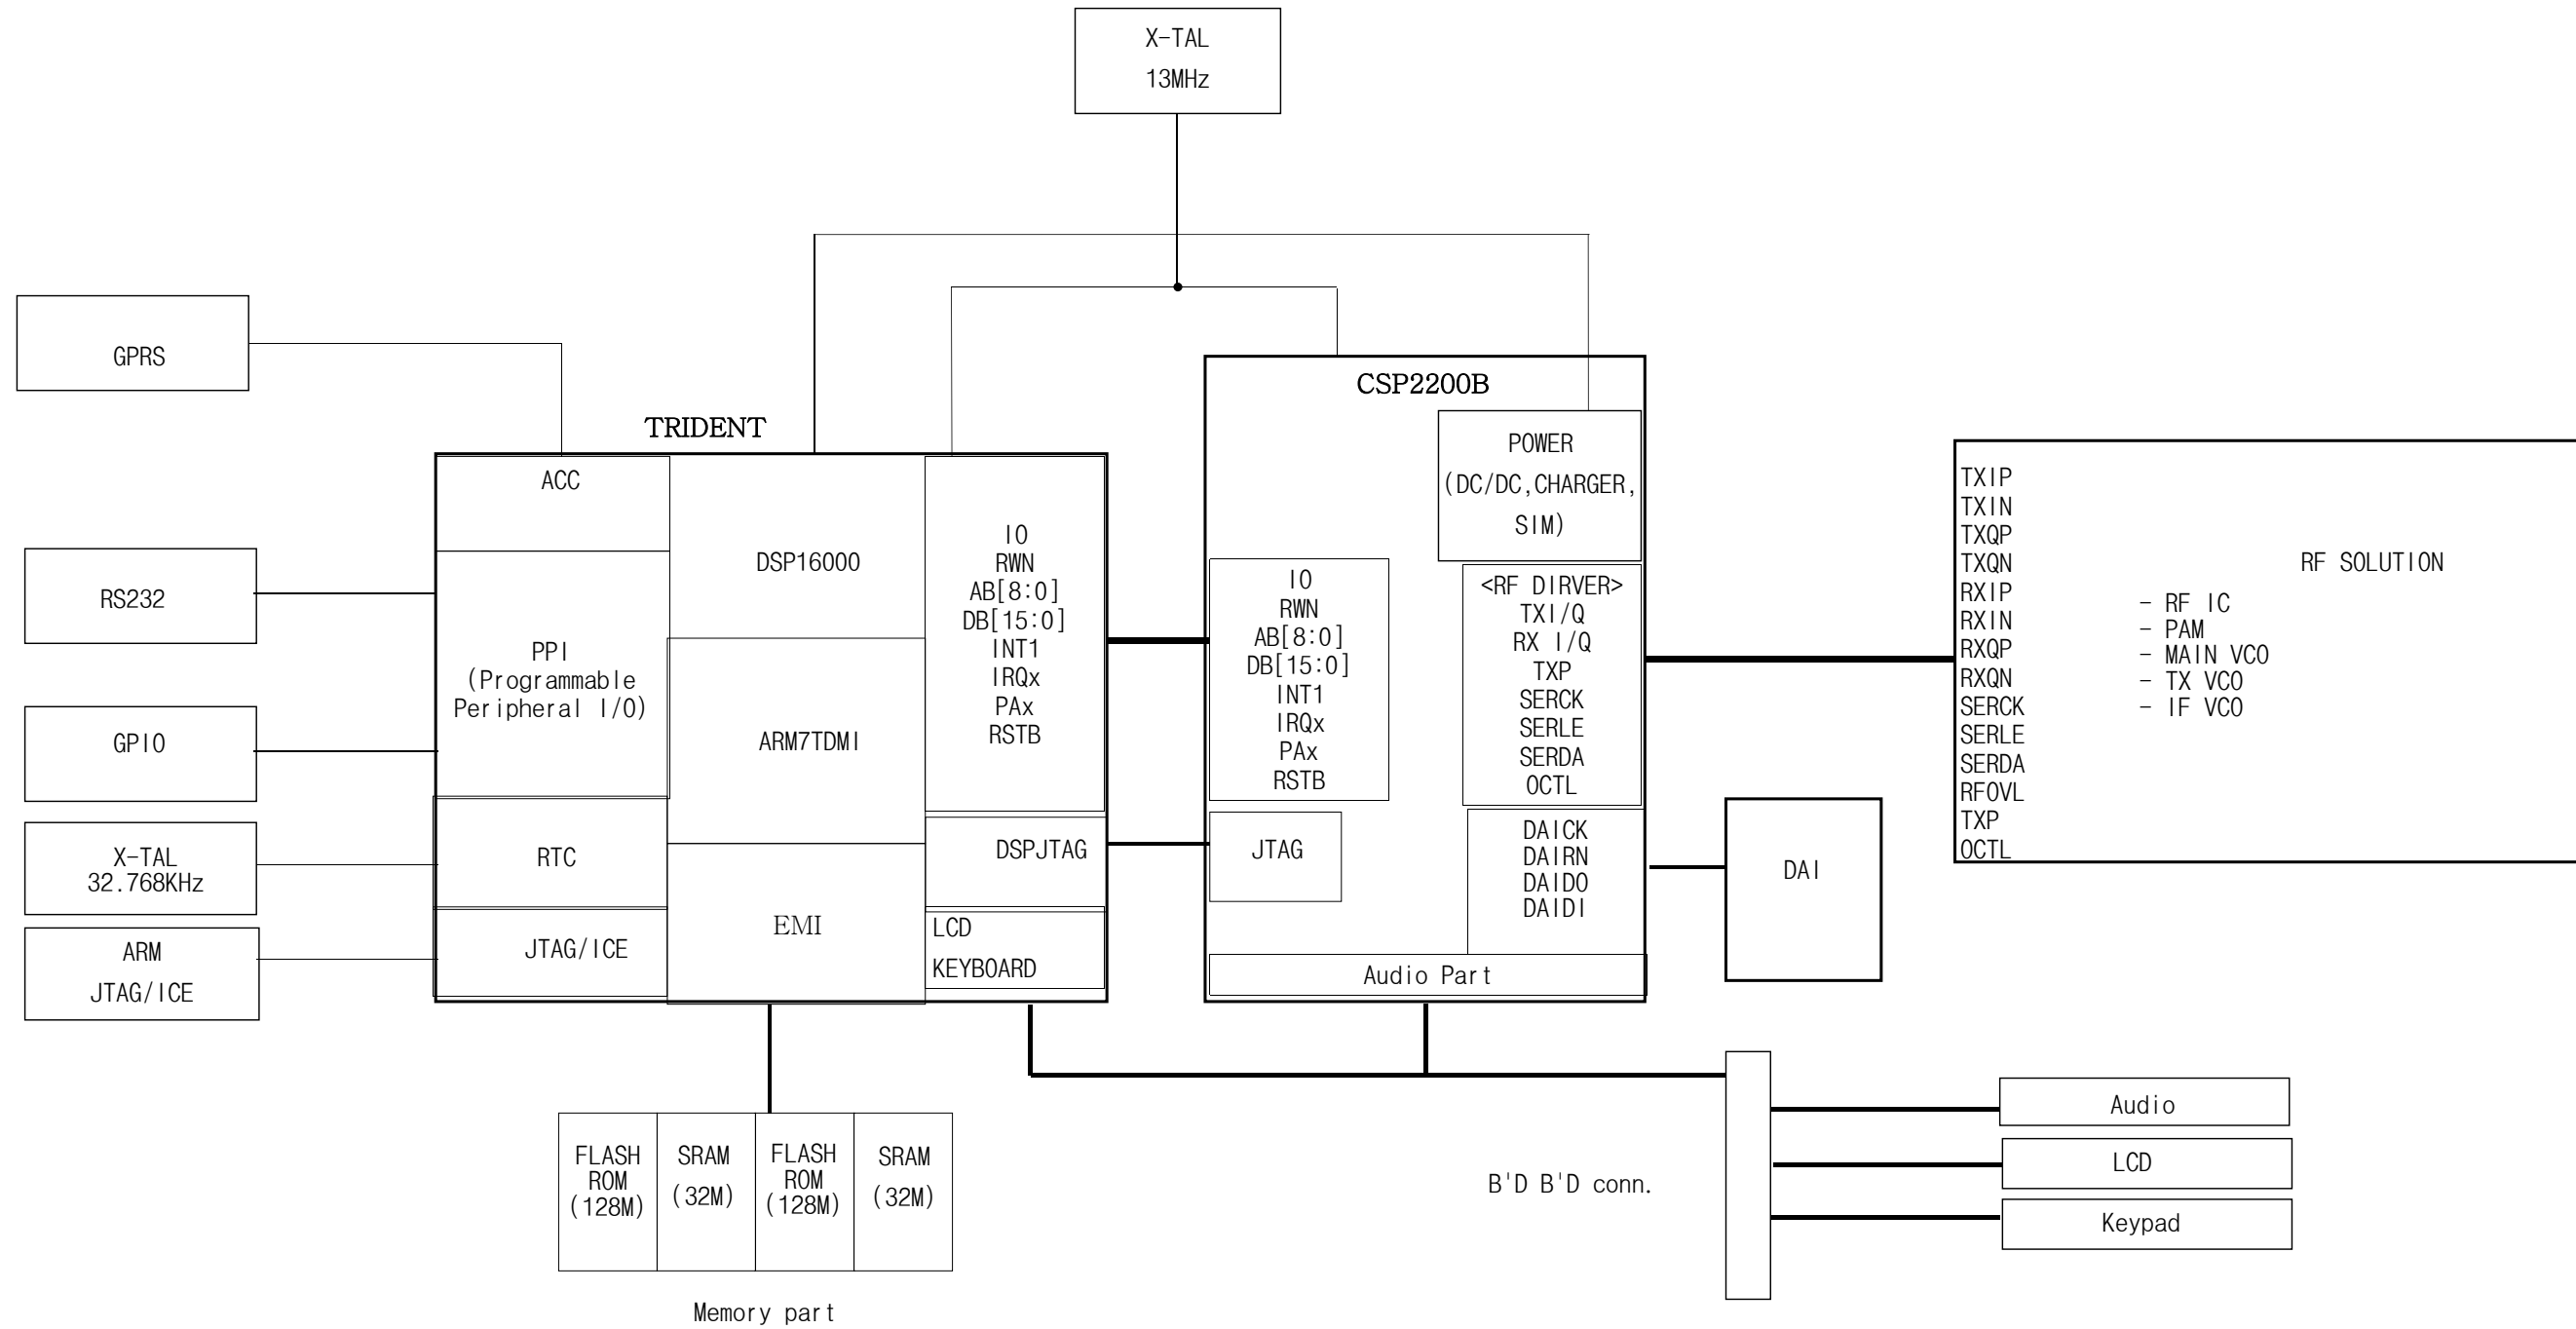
X-TAL
13MHz

GPRS

RS232

GPIO

X-TAL
32.768KHz

ARM
JTAG/ICE

TRIDENT

ACC

PPI
(Programmable Peripheral I/O)

RTC

JTAG/ICE

DSP16000

ARM7TDMI

EMI

IO
RWN
AB[8:0]
DB[15:0]
INT1
IRQx
PAx
RSTB

DSPJTAG

LCD
KEYBOARD

CSP2200B

POWER
(DC/DC,CHARGER,
SIM)

IO
RWN
AB[8:0]
DB[15:0]
INT1
IRQx
PAx
RSTB

<RF DIRVER>
TXI/Q
RX I/Q
TXP
SERCK
SERLE
SERDA
OCTL

JTAG

DAICK
DAIRN
DAIDO
DAIDI

Audio Part

DAI

TXIP
TXIN
TXQP
TXQN
RXIP
RXIN
RXQP
RXQN
SERCK
SERLE
SERDA
RFOVL
TXP
OCTL

RF SOLUTION
- RF IC
- PAM
- MAIN VCO
- TX VCO
- IF VCO

| FLASH ROM (128M) | SRAM (32M) | FLASH ROM (128M) | SRAM (32M) |
|---|---|---|---|

Memory part

B'D B'D conn.

Audio

LCD

Keypad